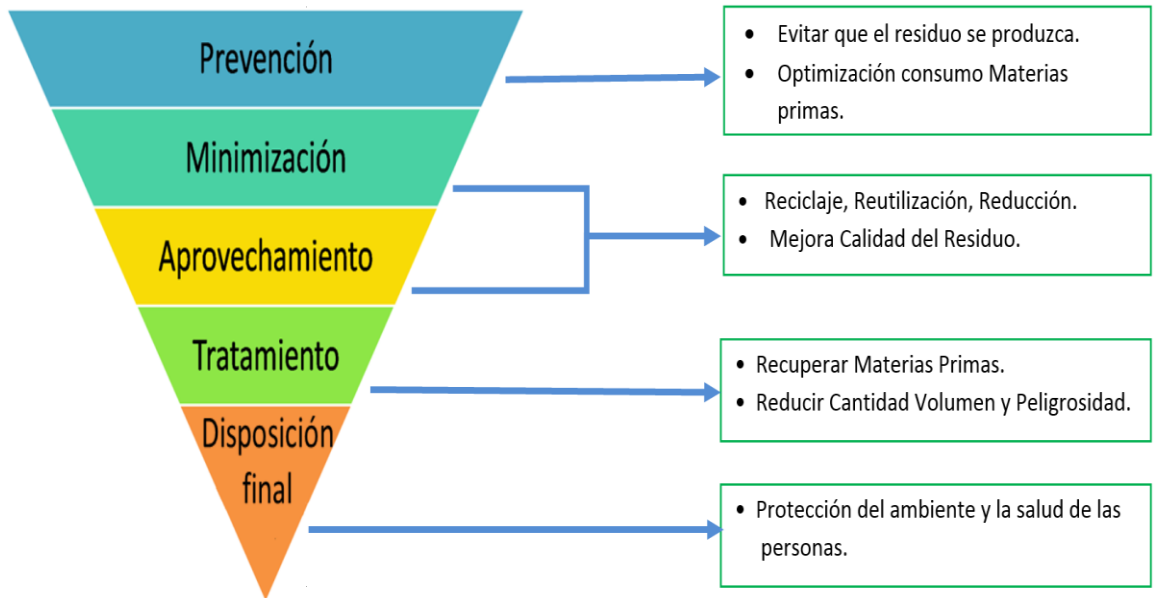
Prevención

Minimización

Aprovechamiento

Tratamiento

Disposición final

- Evitar que el residuo se produzca.
- Optimización consumo Materias primas.

- Reciclaje, Reutilización, Reducción.
- Mejora Calidad del Residuo.

- Recuperar Materias Primas.
- Reducir Cantidad Volumen y Peligrosidad.

- Protección del ambiente y la salud de las personas.